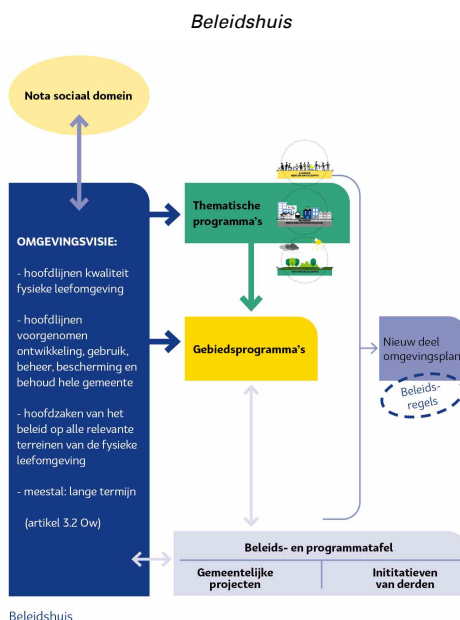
Beleidshuis

Nota sociaal domein

OMGEVINGSVISIE:

- hoofdlijnen kwaliteit fysieke leefomgeving

- hoofdlijnen voorgenomen ontwikkeling, gebruik, beheer, bescherming en behoud hele gemeente

- hoofdzaken van het beleid op alle relevante terreinen van de fysieke leefomgeving

- meestal: lange termijn

(artikel 3.2 Ow)

Thematische programma's

Gebiedsprogramma's

Nieuw deel omgevingsplan

Beleids-regels

Beleids- en programmatafel

Gemeentelijke projecten

Initiatieven van derden

Beleidshuis